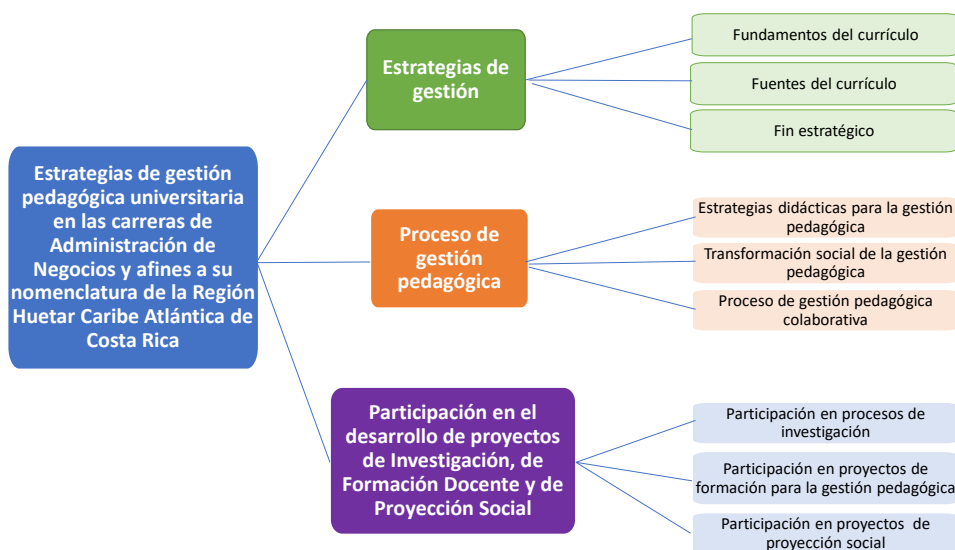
Estrategias de gestión pedagógica universitaria en las carreras de Administración de Negocios y afines a su nomenclatura de la Región Huetar Caribe Atlántica de Costa Rica

Estrategias de gestión

Fundamentos del currículo

Fuentes del currículo

Fin estratégico

Proceso de gestión pedagógica

Estrategias didácticas para la gestión pedagógica

Transformación social de la gestión pedagógica

Proceso de gestión pedagógica colaborativa

Participación en el desarrollo de proyectos de Investigación, de Formación Docente y de Proyección Social

Participación en procesos de investigación

Participación en proyectos de formación para la gestión pedagógica

Participación en proyectos de proyección social